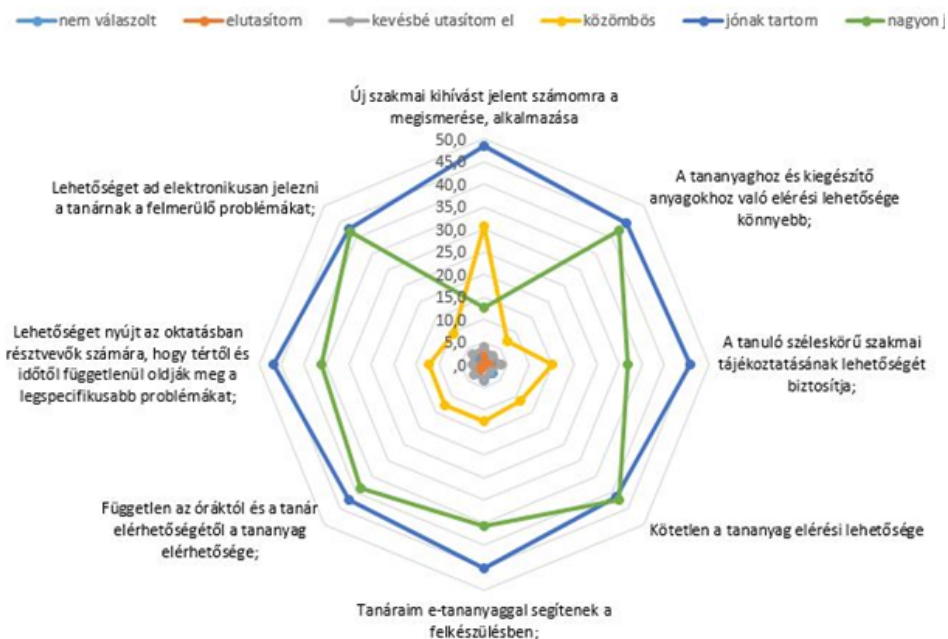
nem válaszolt elutasítom kevésbé utasítom el közömbös jónak tartom nagyon j

Új szakmai kihívást jelent számomra a megismerése, alkalmazása

50,0
45,0
40,0
35,0
30,0
25,0
20,0
15,0
10,0
5,0
,0

A tananyaghoz és kiegészítő anyagokhoz való elérési lehetősége könnyebb;

A tanuló széleskörű szakmai tájékoztatásának lehetőségét biztosítja;

Kötetlen a tananyag elérési lehetősége

Tanáraim e-tananyaggal segítenek a felkészülésben;

Független az órától és a tanár elérhetőségétől a tananyag elérhetősége;

Lehetőséget nyújt az oktatásban résztvevők számára, hogy tértől és időtől függetlenül oldják meg a legspecifikusabb problémákat;

Lehetőséget ad elektronikusan jelezni a tanárnak a felmerülő problémákat;